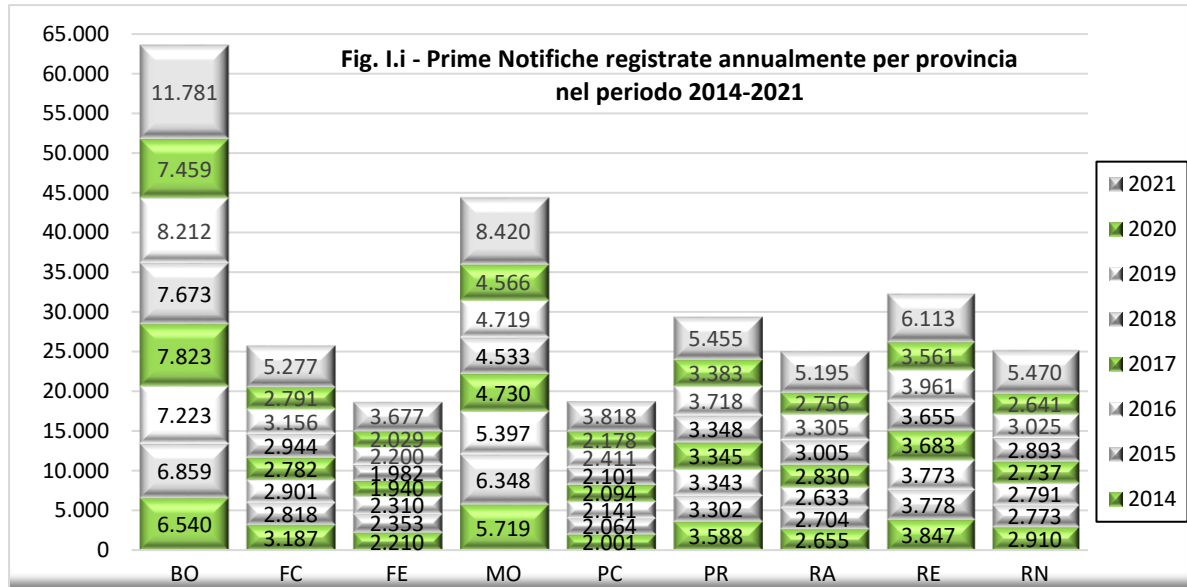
Fig. I.i - Prime Notifiche registrate annualmente per provincia nel periodo 2014-2021

65.000
60.000
55.000
50.000
45.000
40.000
35.000
30.000
25.000
20.000
15.000
10.000
5.000
0

| | BO | FC | FE | MO | PC | PR | RA | RE | RN |
|---|---|---|---|---|---|---|---|---|---|
| 2021 | 11.781 | 5.277 | 3.677 | 8.420 | 3.818 | 5.455 | 5.195 | 6.113 | 5.470 |
| 2020 | 7.459 | 2.791 | 2.029 | 4.566 | 2.178 | 3.383 | 2.756 | 3.561 | 2.641 |
| 2019 | 8.212 | 3.156 | 2.200 | 4.719 | 2.411 | 3.718 | 3.305 | 3.961 | 3.025 |
| 2018 | 7.673 | 2.944 | 1.982 | 4.533 | 2.101 | 3.348 | 3.005 | 3.655 | 2.893 |
| 2017 | 7.823 | 2.782 | 1.940 | 4.730 | 2.094 | 3.345 | 2.830 | 3.683 | 2.737 |
| 2016 | 7.223 | 2.901 | 2.310 | 5.397 | 2.141 | 3.343 | 2.633 | 3.773 | 2.791 |
| 2015 | 6.859 | 2.818 | 2.353 | 6.348 | 2.064 | 3.302 | 2.704 | 3.778 | 2.773 |
| 2014 | 6.540 | 3.187 | 2.210 | 5.719 | 2.001 | 3.588 | 2.655 | 3.847 | 2.910 |

2021
2020
2019
2018
2017
2016
2015
2014